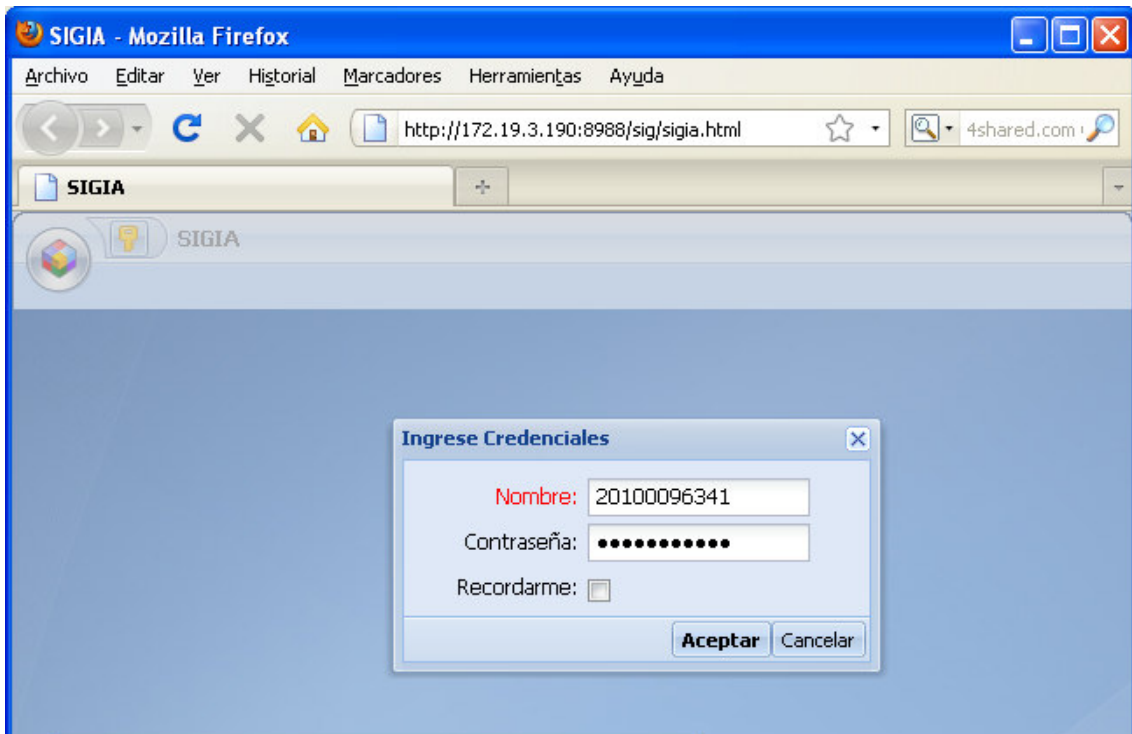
SIGIA - Mozilla Firefox

Archivo Editar Ver Historial Marcadores Herramientas Ayuda

http://172.19.3.190:8988/sig/sigia.html

4shared.com

SIGIA

SIGIA

Ingrese Credenciales

Nombre: 20100096341

Contraseña: ●●●●●●●●●●●

Recordarme:

Aceptar Cancelar